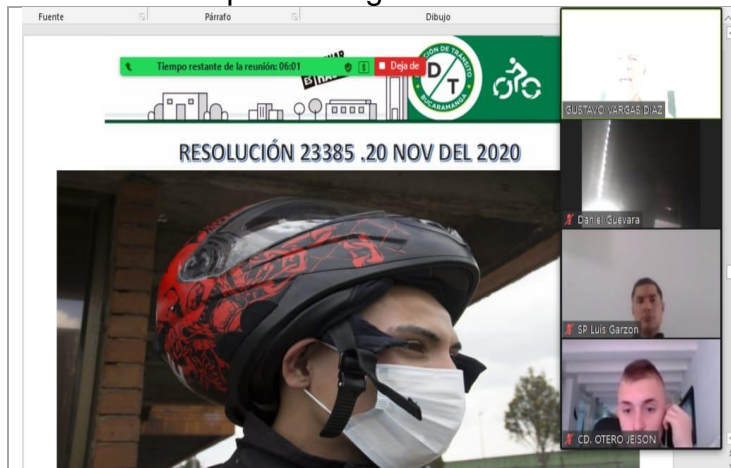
Fuente

Párrafo

Dibujo

Tiempo restante de la reunión: 06:01

Deja de

DT

DIRECCIÓN DE TRÁNSITO

BUCARAMANGA

RESOLUCIÓN 23385 .20 NOV DEL 2020

GUSTAVO VARGAS DIAZ

Daniel Guevara

SP Luis Garzon

CD. OTERO JEISON